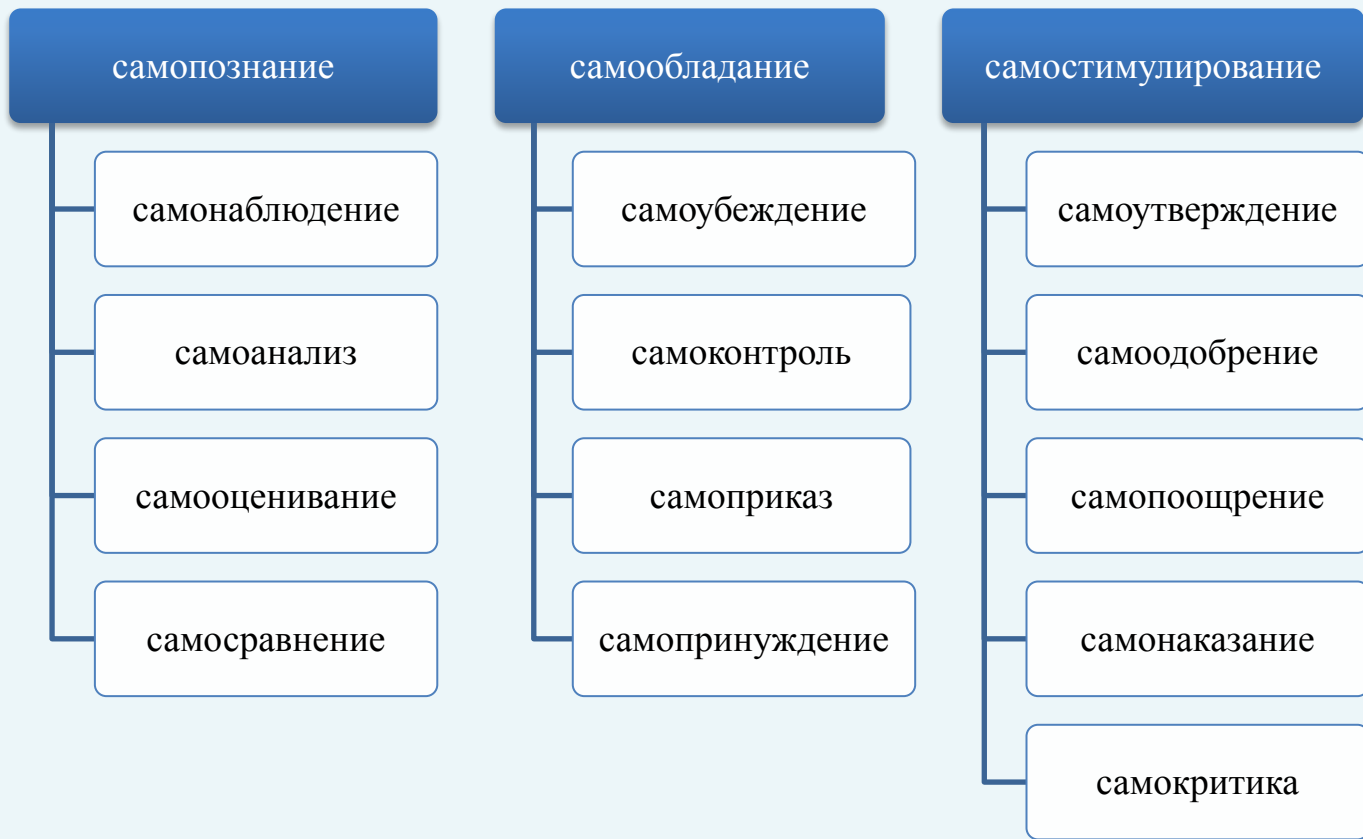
самопознание

самонаблюдение

самоанализ

самооценивание

самосравнение

самообладание

самоубеждение

самоконтроль

самоприказ

самопринуждение

самостимулирование

самоутверждение

самоодобрение

самопоощрение

самонаказание

самокритика